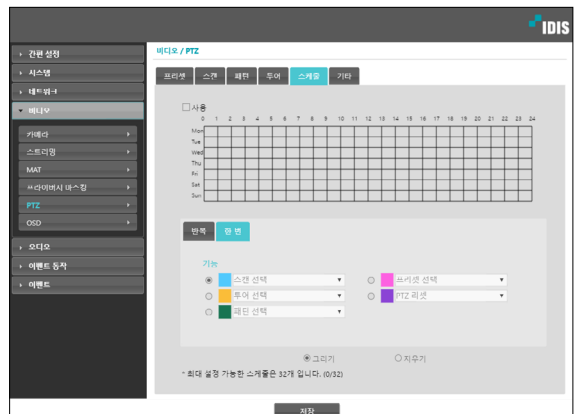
IDIS

간편 설정
시스템
네트워크
비디오
카메라
스트리밍
MAT
프라이버시 마스킹
PTZ
OSD
오디오
이벤트 동작
이벤트

비디오 / PTZ

프리셋 스캔 패턴 투어 스케줄 기타

사용

0 1 2 3 4 5 6 7 8 9 10 11 12 13 14 15 16 17 18 19 20 21 22 23 24

Mon
Tue
Wed
Thu
Fri
Sat
Sun

반복 한 번

기능

스캔 선택
프리셋 선택
투어 선택
PTZ 리셋
패턴 선택

그리기 지우기

* 최대 설정 가능한 스케줄은 32개 입니다. (0/32)

저장